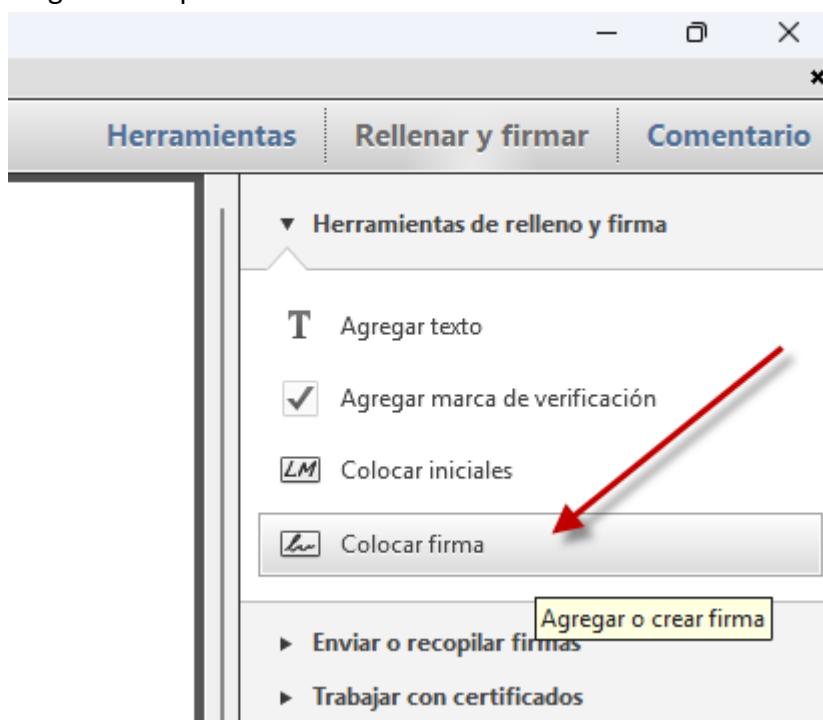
Herramientas
Rellenar y firmar
Comentario

▼ Herramientas de relleno y firma

T Agregar texto

Agregar marca de verificación

LM Colocar iniciales

Colocar firma

Agregar o crear firma

► Enviar o recopilar firmas

► Trabajar con certificados